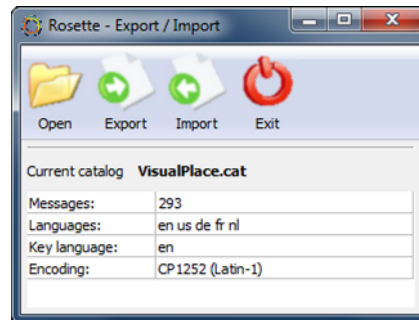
Rosette - Export / Import

Open Export Import Exit

Current catalog VisualPlace.cat

| Messages: | 293 |
|---|---|
| Languages: | en us de fr nl |
| Key language: | en |
| Encoding: | CP1252 (Latin-1) |